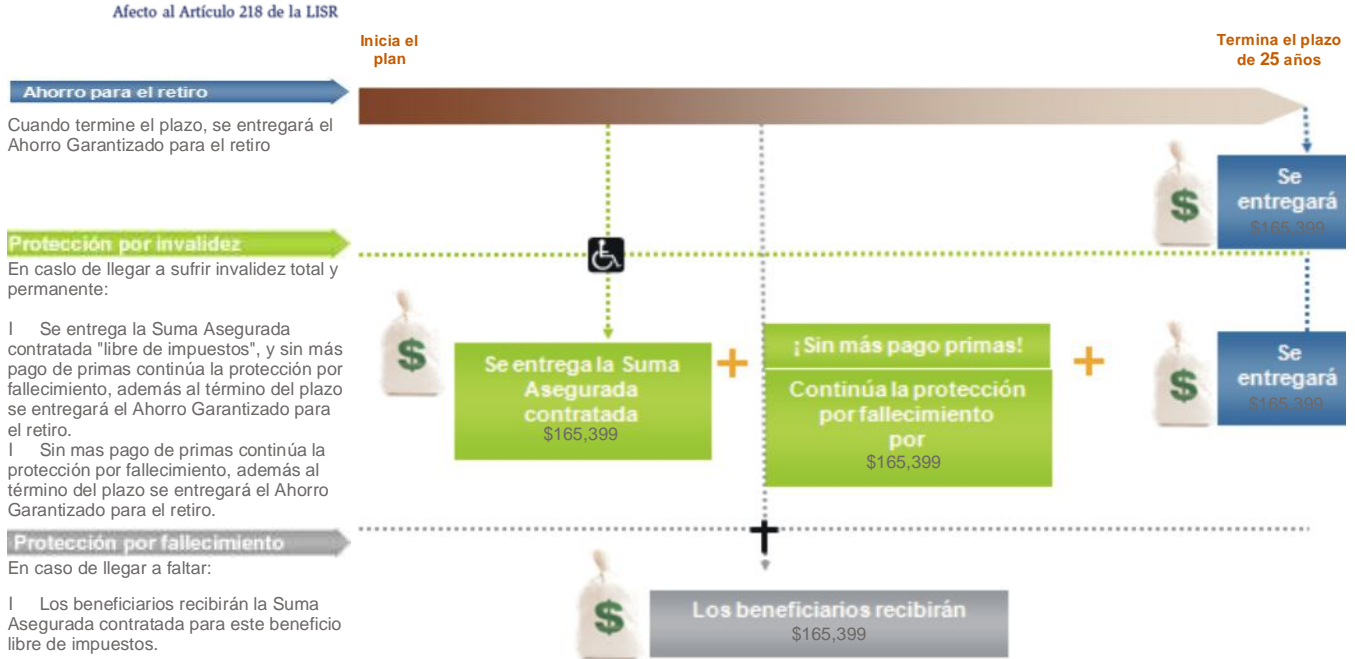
Afecto al Artículo 218 de la LISR

Inicia el plan

Termina el plazo de 25 años

Ahorro para el retiro

Cuando termine el plazo, se entregará el Ahorro Garantizado para el retiro

$

Se entregará
$165,399

Protección por invalidez

En caslo de llegar a sufrir invalidez total y permanente:

l Se entrega la Suma Asegurada contratada "libre de impuestos", y sin más pago de primas continúa la protección por fallecimiento, además al término del plazo se entregará el Ahorro Garantizado para el retiro.
l Sin mas pago de primas continúa la protección por fallecimiento, además al término del plazo se entregará el Ahorro Garantizado para el retiro.

$

Se entrega la Suma Asegurada contratada
$165,399

+

¡Sin más pago primas!

Continúa la protección por fallecimiento por
$165,399

+

$

Se entregará
$165,399

Protección por fallecimiento

En caso de llegar a faltar:

l Los beneficiarios recibirán la Suma Asegurada contratada para este beneficio libre de impuestos.

$

Los beneficiarios recibirán
$165,399